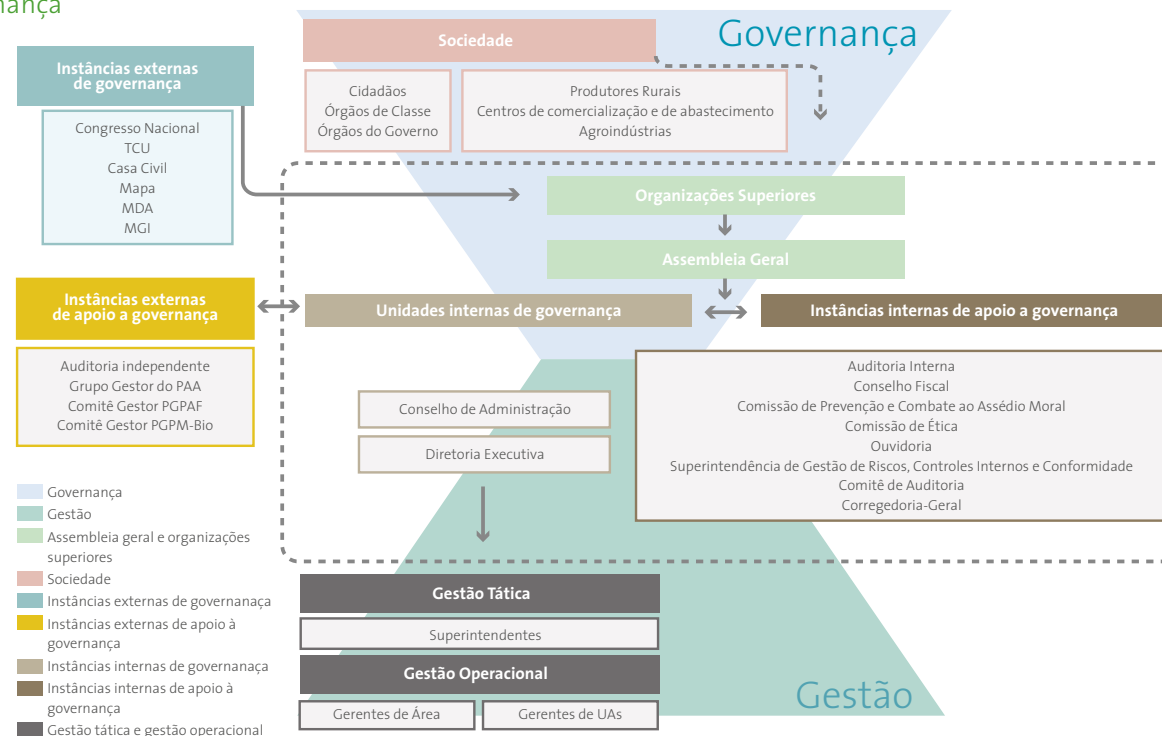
nança

Governança

Sociedade

Cidadãos
Órgãos de Classe
Órgãos do Governo

Produtores Rurais
Centros de comercialização e de abastecimento
Agroindústrias

Instâncias externas de governança

Congresso Nacional
TCU
Casa Civil
Mapa
MDA
MGI

Organizações Superiores

Assembleia Geral

Instâncias externas de apoio a governança

Auditoria independente
Grupo Gestor do PAA
Comitê Gestor PGPAF
Comitê Gestor PGPM-Bio

Unidades internas de governança

Instâncias internas de apoio a governança

Auditoria Interna
Conselho Fiscal
Comissão de Prevenção e Combate ao Assédio Moral
Comissão de Ética
Ouvidoria
Superintendência de Gestão de Riscos, Controles Internos e Conformidade
Comitê de Auditoria
Corregedoria-Geral

Conselho de Administração

Diretoria Executiva

Governança
Gestão
Assembleia geral e organizações superiores
Sociedade
Instâncias externas de governanaça
Instâncias externas de apoio à governança
Instâncias internas de governanaça
Instâncias internas de apoio à governança
Gestão tática e gestão operacional

Gestão Tática

Superintendentes

Gestão Operacional

Gestão

Gerentes de Área

Gerentes de UAs